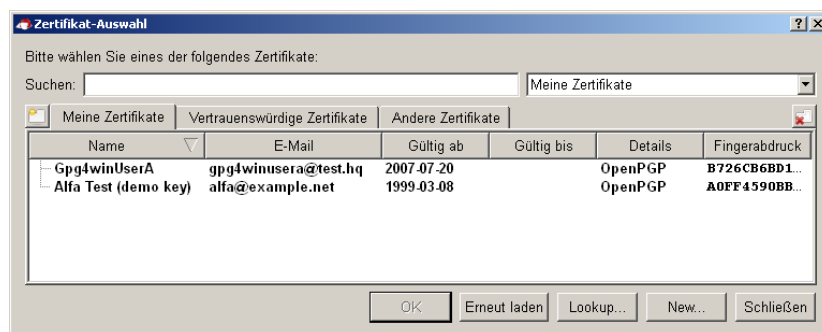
Zertifikat-Auswahl

? X

Bitte wählen Sie eines der folgendes Zertifikate:

Suchen:

Meine Zertifikate

Meine Zertifikate | Vertrauenswürdige Zertifikate | Andere Zertifikate

| Name | E-Mail | Gültig ab | Gültig bis | Details | Fingerabdruck |
|---|---|---|---|---|---|
| Gpg4winUserA | gpg4winusera@test.hq | 2007-07-20 | | OpenPGP | B726CB6BD1... |
| Alfa Test (demo key) | alfa@example.net | 1999-03-08 | | OpenPGP | A0FF4590BB... |

OK | Erneut laden | Lookup... | New... | Schließen